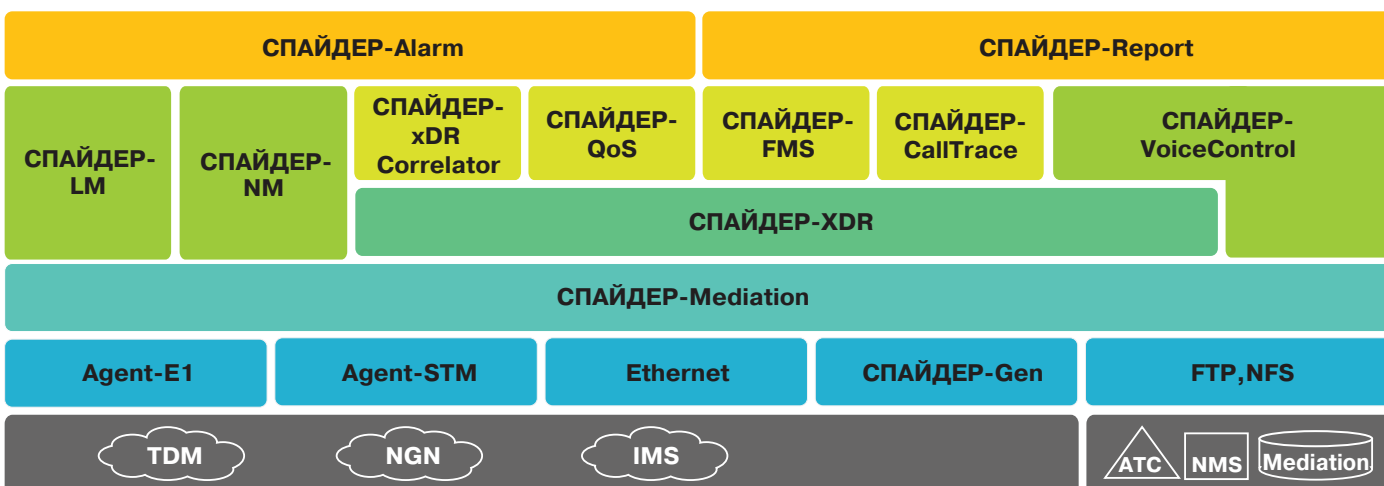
СПАЙДЕР-Alarm

СПАЙДЕР-Report

СПАЙДЕР-LM

СПАЙДЕР-NM

СПАЙДЕР-xDR Correlator

СПАЙДЕР-QoS

СПАЙДЕР-FMS

СПАЙДЕР-CallTrace

СПАЙДЕР-VoiceControl

СПАЙДЕР-XDR

СПАЙДЕР-Mediation

Agent-E1

Agent-STM

Ethernet

СПАЙДЕР-Gen

FTP,NFS

TDM

NGN

IMS

АТС

NMS

Mediation